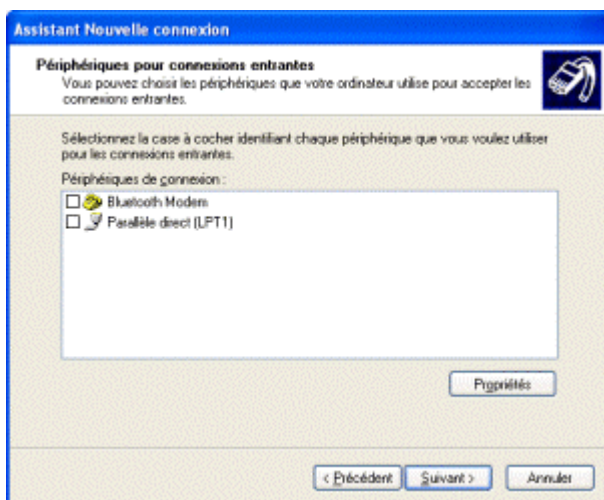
Assistant Nouvelle connexion

Périphériques pour connexions entrantes
Vous pouvez choisir les périphériques que votre ordinateur utilise pour accepter les connexions entrantes.

Sélectionnez la case à cocher identifiant chaque périphérique que vous voulez utiliser pour les connexions entrantes.

Périphériques de connexion :

Bluetooth Modem
Parallèle direct (LPT1)

Propriétés

< Précédent
Suivant >
Annuler